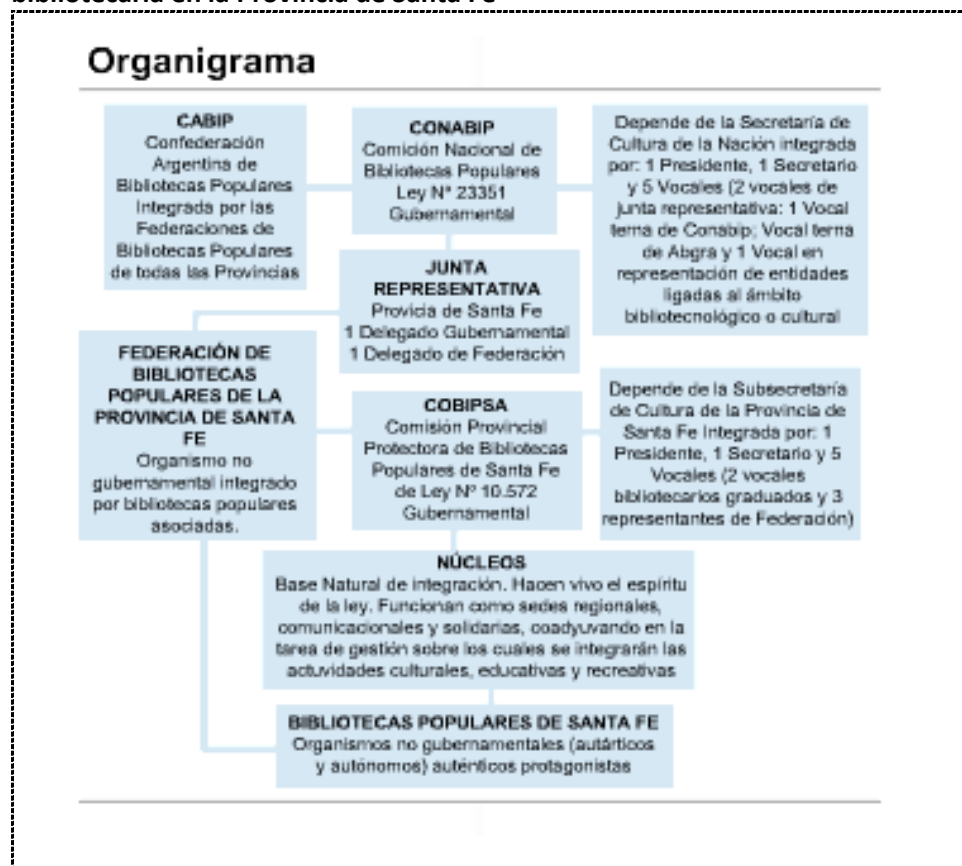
bibliotecaria en la Provincia de Santa Fe

Organigrama

CABIP
Confederación Argentina de Bibliotecas Populares integrada por las Federaciones de Bibliotecas Populares de todas las Provincias

CONABIP
Comición Nacional de Bibliotecas Populares Ley Nº 23351 Gubernamental

Depende de la Secretaría de Cultura de la Nación integrada por: 1 Presidente, 1 Secretario y 5 Vocales (2 vocales de junta representativa: 1 Vocal terna de Conabip; Vocal terna de Abgra y 1 Vocal en representación de entidades ligadas al ámbito bibliotecnológico o cultural

JUNTA REPRESENTATIVA
Provicia de Santa Fe
1 Delegado Gubernamental
1 Delegado de Federación

FEDERACIÓN DE BIBLIOTECAS POPULARES DE LA PROVINCIA DE SANTA FE
Organismo no gubernamental integrado por bibliotecas populares asociadas.

COBIPSA
Comisión Provincial Protectora de Bibliotecas Populares de Santa Fe de Ley Nº 10.572 Gubernamental

Depende de la Subsecretaría de Cultura de la Provincia de Santa Fe integrada por: 1 Presidente, 1 Secretario y 5 Vocales (2 vocales bibliotecarios graduados y 3 representantes de Federación)

NÚCLEOS
Base Natural de integración. Hacen vivo el espíritu de la ley. Funcionan como sedes regionales, comunicacionales y solidarias, coadyuvando en la tarea de gestión sobre los cuales se integrarán las actividades culturales, educativas y recreativas

BIBLIOTECAS POPULARES DE SANTA FE
Organismos no gubernamentales (autárticos y autónomos) auténticos protagonistas